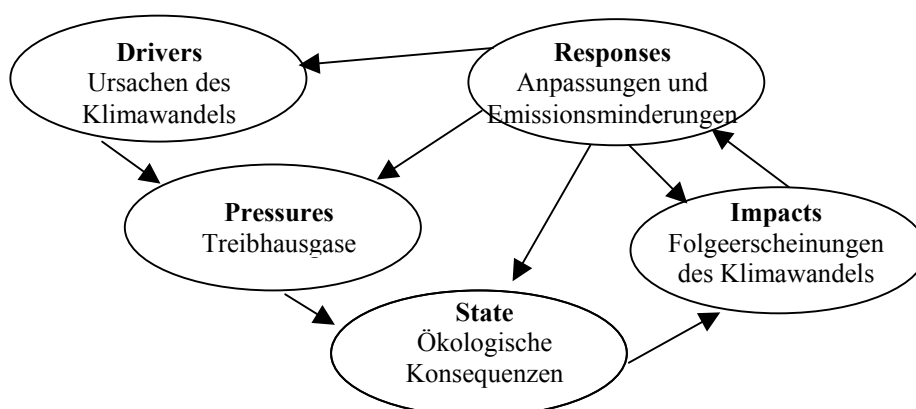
**Drivers**
Ursachen des Klimawandels

**Responses**
Anpassungen und Emissionsminderungen

**Pressures**
Treibhausgase

**Impacts**
Folgeerscheinungen des Klimawandels

**State**
Ökologische Konsequenzen